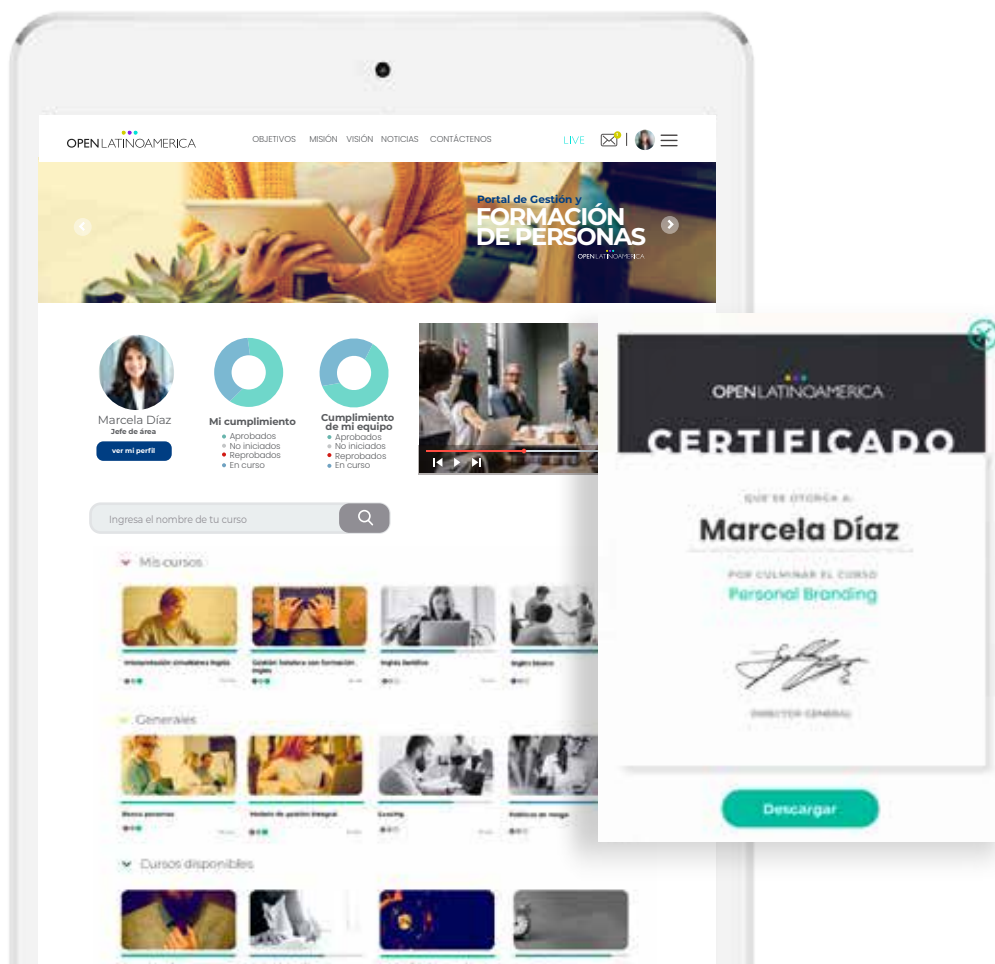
OPENLATINOAMERICA

OBJETIVOS MISIÓN VISIÓN NOTICIAS CONTÁCTENOS

LIVE

Portal de Gestión y
FORMACIÓN DE PERSONAS
OPENLATINOAMERICA

Marcela Díaz
Jefe de área
ver mi perfil

Mi cumplimiento
Aprobados
No iniciados
Reprobados
En curso

Cumplimiento de mi equipo
Aprobados
No iniciados
Reprobados
En curso

Ingresa el nombre de tu curso

Mis cursos

Interpretación simultánea Inglés
Gestión hotelera con formación inglés
Inglés temático
Inglés básico

Generales

Buenas personas
Modelo de gestión integral
Coaching
Publicas en riesgo

Cursos disponibles

OPENLATINOAMERICA
CERTIFICADO
QUE SE OTORGA A:
Marcela Díaz
POR CULMINAR EL CURSO
Personal Branding
DIRECTOR GENERAL

Descargar